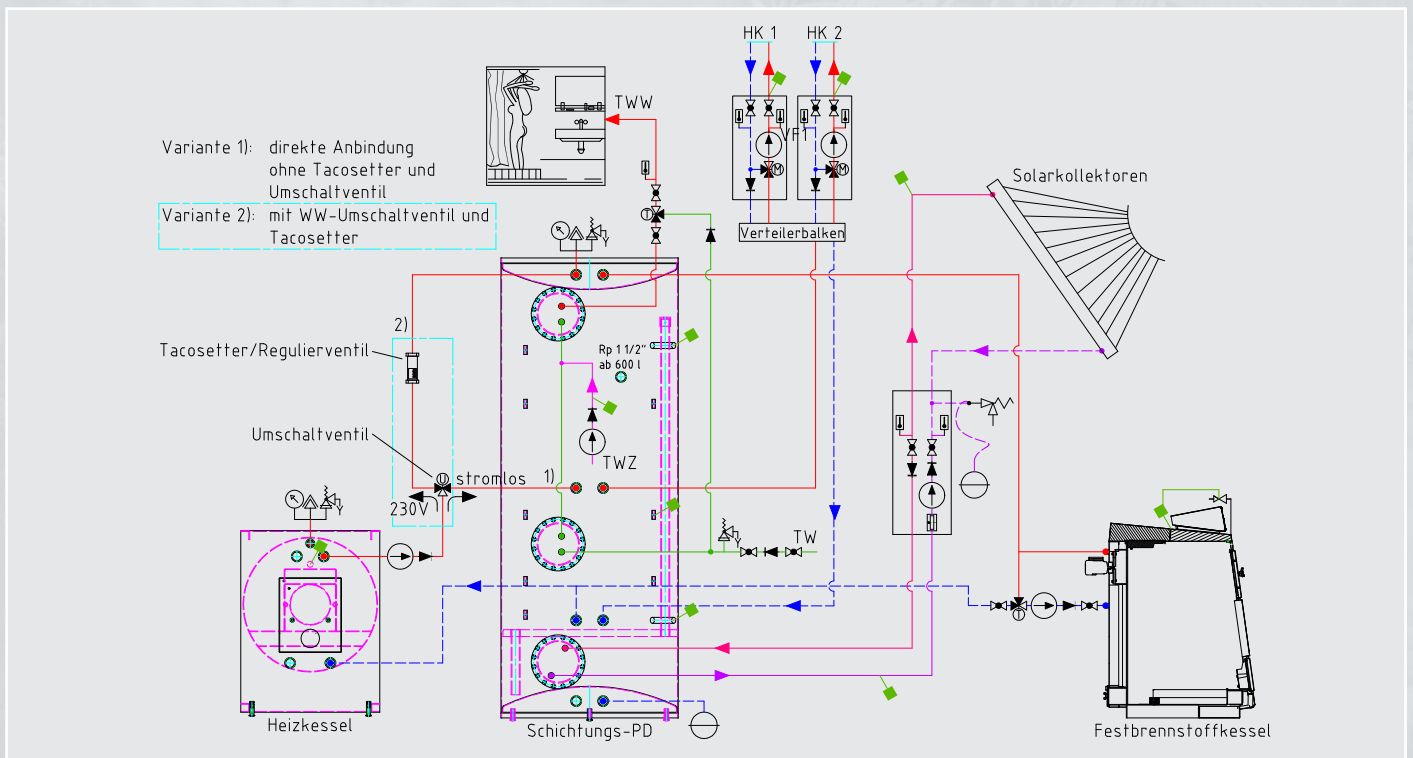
HK 1 HK 2

TWW

Variante 1): direkte Anbindung ohne Tacosetter und Umschaltventil

Variante 2): mit WW-Umschaltventil und Tacosetter

VF1

Verteilerbalken

Solarkollektoren

2)

Tacosetter/Regulierventil

Rp 1 1/2"
ab 600 l

TWZ

Umschaltventil

1)

stromlos

230V

TW

Heizkessel

Schichtungs-PD

Festbrennstoffkessel